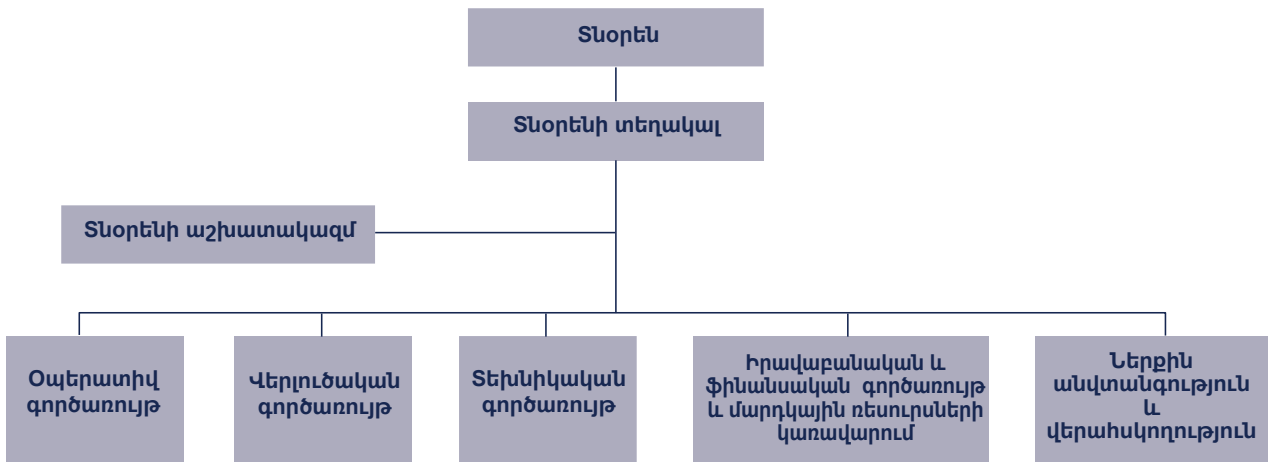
Տնօրեն

Տնօրենի տեղակալ

Տնօրենի աշխատակազմ

Օպերատիվ գործառույթ

Վերլուծական գործառույթ

Տեխնիկական գործառույթ

Իրավաբանական և ֆինանսական գործառույթ և մարդկային ռեսուրսների կառավարում

Ներքին անվտանգություն և վերահսկողություն